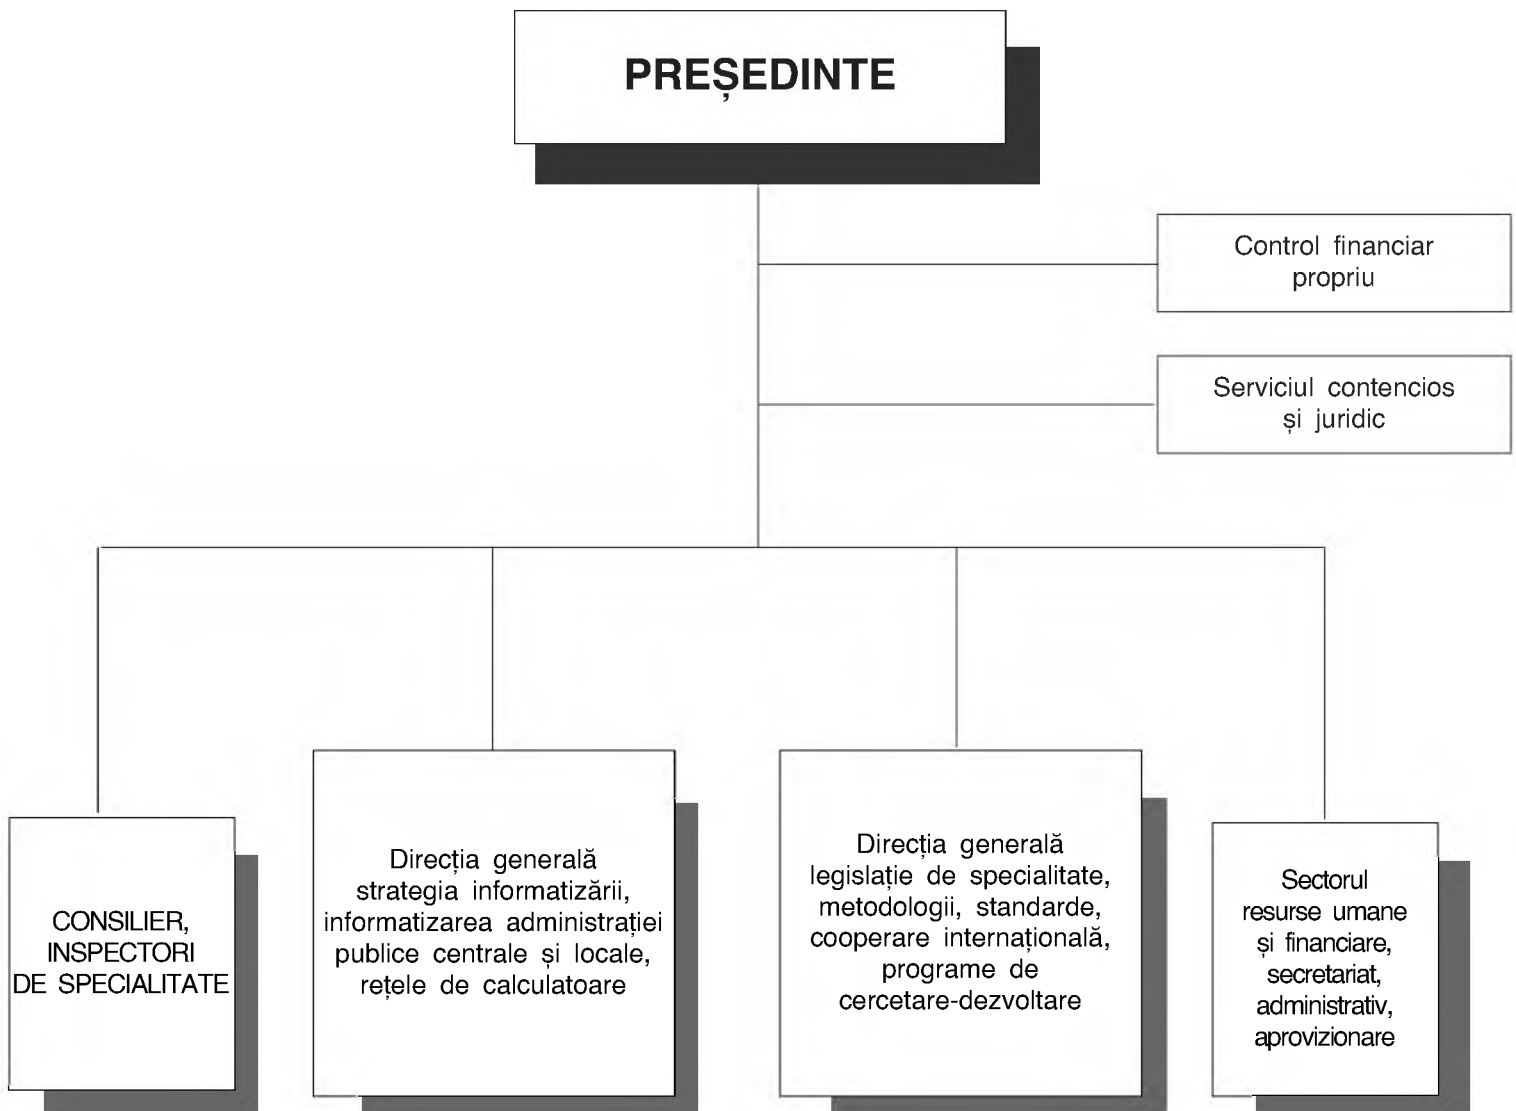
PREȘEDINTE

Control financiar propriu

Serviciul contencios și juridic

CONSILIER, INSPECTORI DE SPECIALITATE

Direcția generală strategia informatizării, informatizarea administrației publice centrale și locale, rețele de calculatoare

Direcția generală legislație de specialitate, metodologii, standarde, cooperare internațională, programe de cercetare-dezvoltare

Sectorul resurse umane și financiare, secretariat, administrativ, aprovizionare